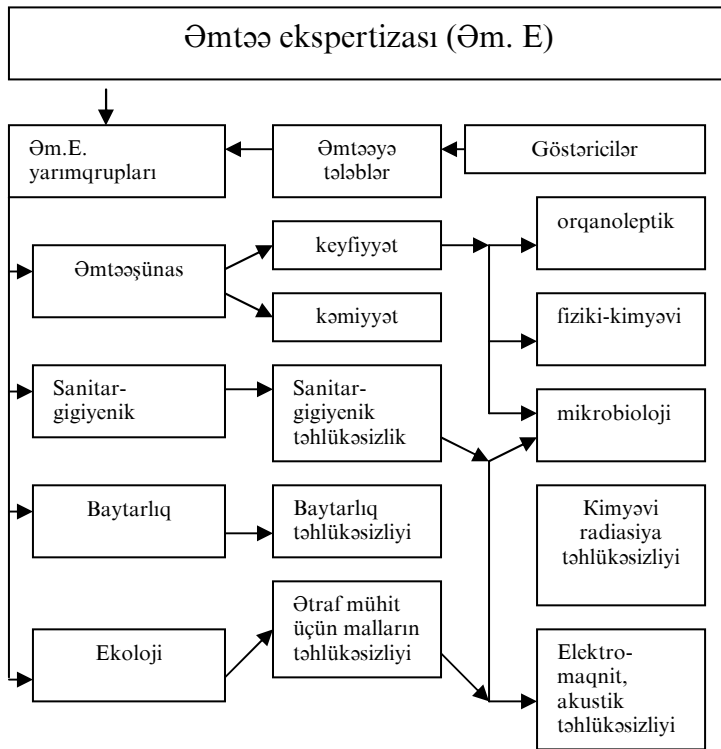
Əmtəə ekspertizası (Əm. E)

Əm.E. yarımqrupları

Əmtəəyə tələblər

Göstəricilər

Əmtəəşünas

keyfiyyət

kəmiyyət

orqanoleptik

fiziki-kimyəvi

Sanitar-gigiyenik

Sanitar-gigiyenik təhlükəsizlik

mikrobioloji

Baytarlıq

Baytarlıq təhlükəsizliyi

Kimyəvi radiasiya təhlükəsizliyi

Ekoloji

Ətraf mühit üçün malların təhlükəsizliyi

Elektro-maqnit, akustik təhlükəsizliyi